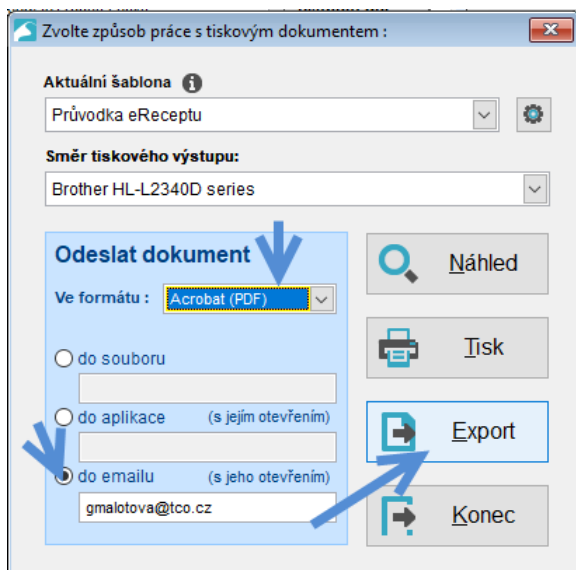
Zvolte způsob práce s tiskovým dokumentem :

Aktuální šablona

Průvodka eReceptu

Směr tiskového výstupu:

Brother HL-L2340D series

Odeslat dokument

Ve formátu : Acrobat (PDF)

do souboru

do aplikace (s jejím otevřením)

do emailu (s jeho otevřením)

gmalotova@tco.cz

Náhled

Tisk

Export

Konec